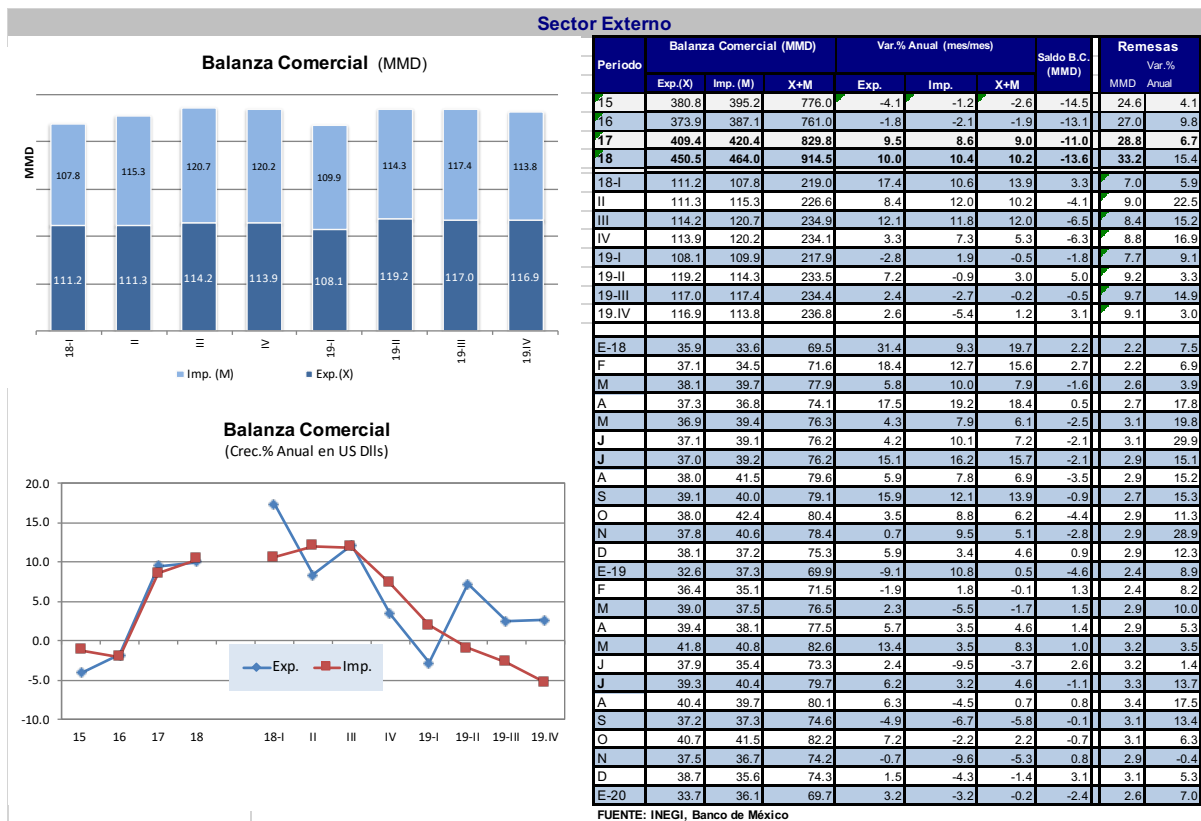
Sector Externo

Balanza Comercial (MMD)

MMD

107.8 115.3 120.7 120.2 109.9 114.3 117.4 113.8

111.2 111.3 114.2 113.9 108.1 119.2 117.0 116.9

18-I II III IV 19-I 19-II 19-III 19.IV

Imp. (M) Exp.(X)

Balanza Comercial
(Crec.% Anual en US Dlls)

20.0
15.0
10.0
5.0
0.0
-5.0
-10.0

15 16 17 18 18-I II III IV 19-I 19-II 19-III 19.IV

Exp. Imp.

| Periodo | Balanza Comercial (MMD) Exp.(X) | Imp. (M) | X+M | Var.% Anual (mes/mes) Exp. | Imp. | X+M | Saldo B.C. (MMD) | Remesas MMD | Var.% Anual |
|---|---|---|---|---|---|---|---|---|---|
| 15 | 380.8 | 395.2 | 776.0 | -4.1 | -1.2 | -2.6 | -14.5 | 24.6 | 4.1 |
| 16 | 373.9 | 387.1 | 761.0 | -1.8 | -2.1 | -1.9 | -13.1 | 27.0 | 9.8 |
| 17 | 409.4 | 420.4 | 829.8 | 9.5 | 8.6 | 9.0 | -11.0 | 28.8 | 6.7 |
| 18 | 450.5 | 464.0 | 914.5 | 10.0 | 10.4 | 10.2 | -13.6 | 33.2 | 15.4 |
| 18-I | 111.2 | 107.8 | 219.0 | 17.4 | 10.6 | 13.9 | 3.3 | 7.0 | 5.9 |
| II | 111.3 | 115.3 | 226.6 | 8.4 | 12.0 | 10.2 | -4.1 | 9.0 | 22.5 |
| III | 114.2 | 120.7 | 234.9 | 12.1 | 11.8 | 12.0 | -6.5 | 8.4 | 15.2 |
| IV | 113.9 | 120.2 | 234.1 | 3.3 | 7.3 | 5.3 | -6.3 | 8.8 | 16.9 |
| 19-I | 108.1 | 109.9 | 217.9 | -2.8 | 1.9 | -0.5 | -1.8 | 7.7 | 9.1 |
| 19-II | 119.2 | 114.3 | 233.5 | 7.2 | -0.9 | 3.0 | 5.0 | 9.2 | 3.3 |
| 19-III | 117.0 | 117.4 | 234.4 | 2.4 | -2.7 | -0.2 | -0.5 | 9.7 | 14.9 |
| 19.IV | 116.9 | 113.8 | 236.8 | 2.6 | -5.4 | 1.2 | 3.1 | 9.1 | 3.0 |
| E-18 | 35.9 | 33.6 | 69.5 | 31.4 | 9.3 | 19.7 | 2.2 | 2.2 | 7.5 |
| F | 37.1 | 34.5 | 71.6 | 18.4 | 12.7 | 15.6 | 2.7 | 2.2 | 6.9 |
| M | 38.1 | 39.7 | 77.9 | 5.8 | 10.0 | 7.9 | -1.6 | 2.6 | 3.9 |
| A | 37.3 | 36.8 | 74.1 | 17.5 | 19.2 | 18.4 | 0.5 | 2.7 | 17.8 |
| M | 36.9 | 39.4 | 76.3 | 4.3 | 7.9 | 6.1 | -2.5 | 3.1 | 19.8 |
| J | 37.1 | 39.1 | 76.2 | 4.2 | 10.1 | 7.2 | -2.1 | 3.1 | 29.9 |
| J | 37.0 | 39.2 | 76.2 | 15.1 | 16.2 | 15.7 | -2.1 | 2.9 | 15.1 |
| A | 38.0 | 41.5 | 79.6 | 5.9 | 7.8 | 6.9 | -3.5 | 2.9 | 15.2 |
| S | 39.1 | 40.0 | 79.1 | 15.9 | 12.1 | 13.9 | -0.9 | 2.7 | 15.3 |
| O | 38.0 | 42.4 | 80.4 | 3.5 | 8.8 | 6.2 | -4.4 | 2.9 | 11.3 |
| N | 37.8 | 40.6 | 78.4 | 0.7 | 9.5 | 5.1 | -2.8 | 2.9 | 28.9 |
| D | 38.1 | 37.2 | 75.3 | 5.9 | 3.4 | 4.6 | 0.9 | 2.9 | 12.3 |
| E-19 | 32.6 | 37.3 | 69.9 | -9.1 | 10.8 | 0.5 | -4.6 | 2.4 | 8.9 |
| F | 36.4 | 35.1 | 71.5 | -1.9 | 1.8 | -0.1 | 1.3 | 2.4 | 8.2 |
| M | 39.0 | 37.5 | 76.5 | 2.3 | -5.5 | -1.7 | 1.5 | 2.9 | 10.0 |
| A | 39.4 | 38.1 | 77.5 | 5.7 | 3.5 | 4.6 | 1.4 | 2.9 | 5.3 |
| M | 41.8 | 40.8 | 82.6 | 13.4 | 3.5 | 8.3 | 1.0 | 3.2 | 3.5 |
| J | 37.9 | 35.4 | 73.3 | 2.4 | -9.5 | -3.7 | 2.6 | 3.2 | 1.4 |
| J | 39.3 | 40.4 | 79.7 | 6.2 | 3.2 | 4.6 | -1.1 | 3.3 | 13.7 |
| A | 40.4 | 39.7 | 80.1 | 6.3 | -4.5 | 0.7 | 0.8 | 3.4 | 17.5 |
| S | 37.2 | 37.3 | 74.6 | -4.9 | -6.7 | -5.8 | -0.1 | 3.1 | 13.4 |
| O | 40.7 | 41.5 | 82.2 | 7.2 | -2.2 | 2.2 | -0.7 | 3.1 | 6.3 |
| N | 37.5 | 36.7 | 74.2 | -0.7 | -9.6 | -5.3 | 0.8 | 2.9 | -0.4 |
| D | 38.7 | 35.6 | 74.3 | 1.5 | -4.3 | -1.4 | 3.1 | 3.1 | 5.3 |
| E-20 | 33.7 | 36.1 | 69.7 | 3.2 | -3.2 | -0.2 | -2.4 | 2.6 | 7.0 |

FUENTE: INEGI, Banco de México